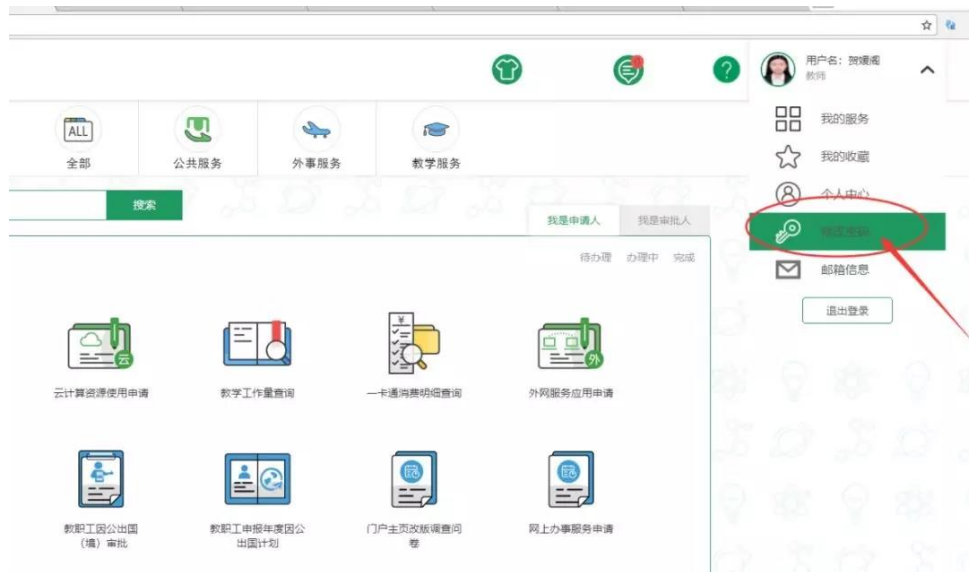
用户名：贺媛媛
教师

我的服务
我的收藏
个人中心
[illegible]
邮箱信息
退出登录

ALL
全部
公共服务
外事服务
教学服务

搜索

我是申请人
我是审批人

待办理 办理中 完成

云
云计算资源使用申请
教学工作量查询
一卡通消费明细查询
外
外网服务应用申请

教职工因公出国（境）审批
教职工申报年度因公出国计划
门户主页改版调查问卷
网上办事服务申请